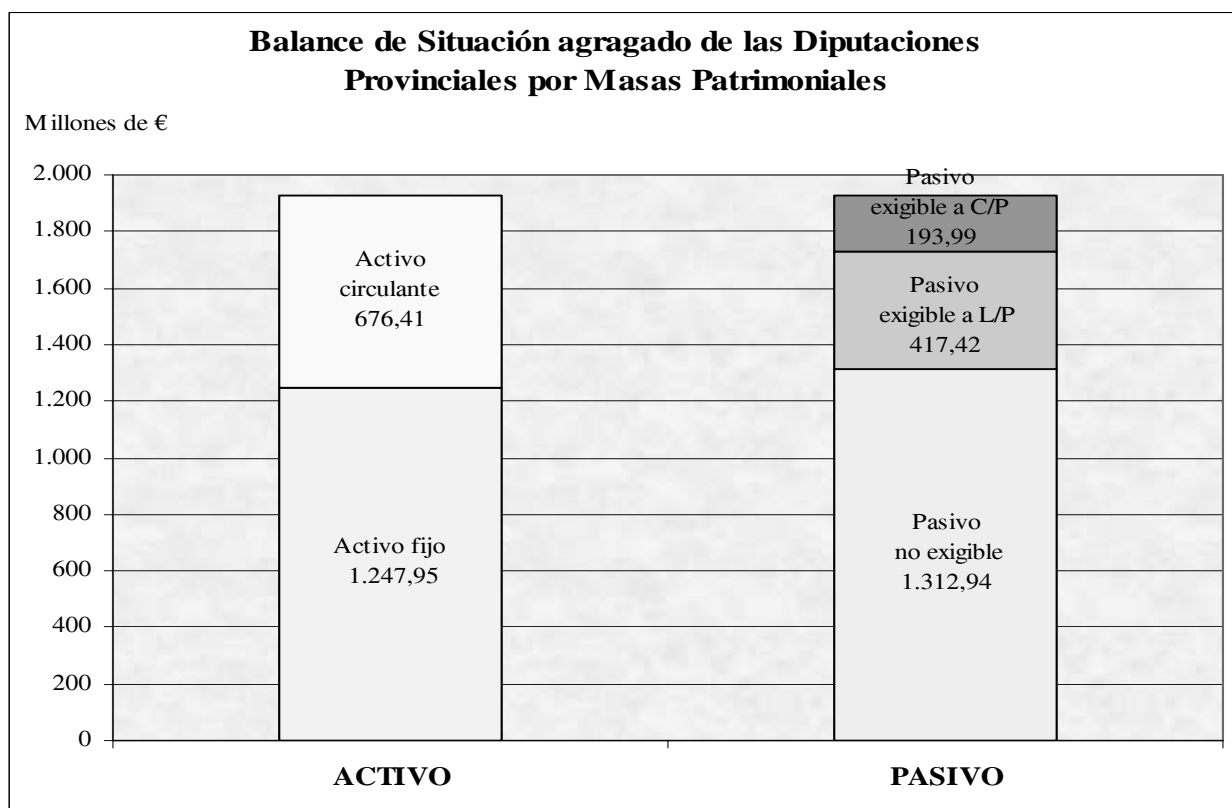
Balance de Situación agragado de las Diputaciones Provinciales por Masas Patrimoniales

Millones de €

2.000
1.800
1.600
1.400
1.200
1.000
800
600
400
200
0

Activo circulante 676,41

Activo fijo 1.247,95

Pasivo exigible a C/P 193,99

Pasivo exigible a L/P 417,42

Pasivo no exigible 1.312,94

ACTIVO

PASIVO